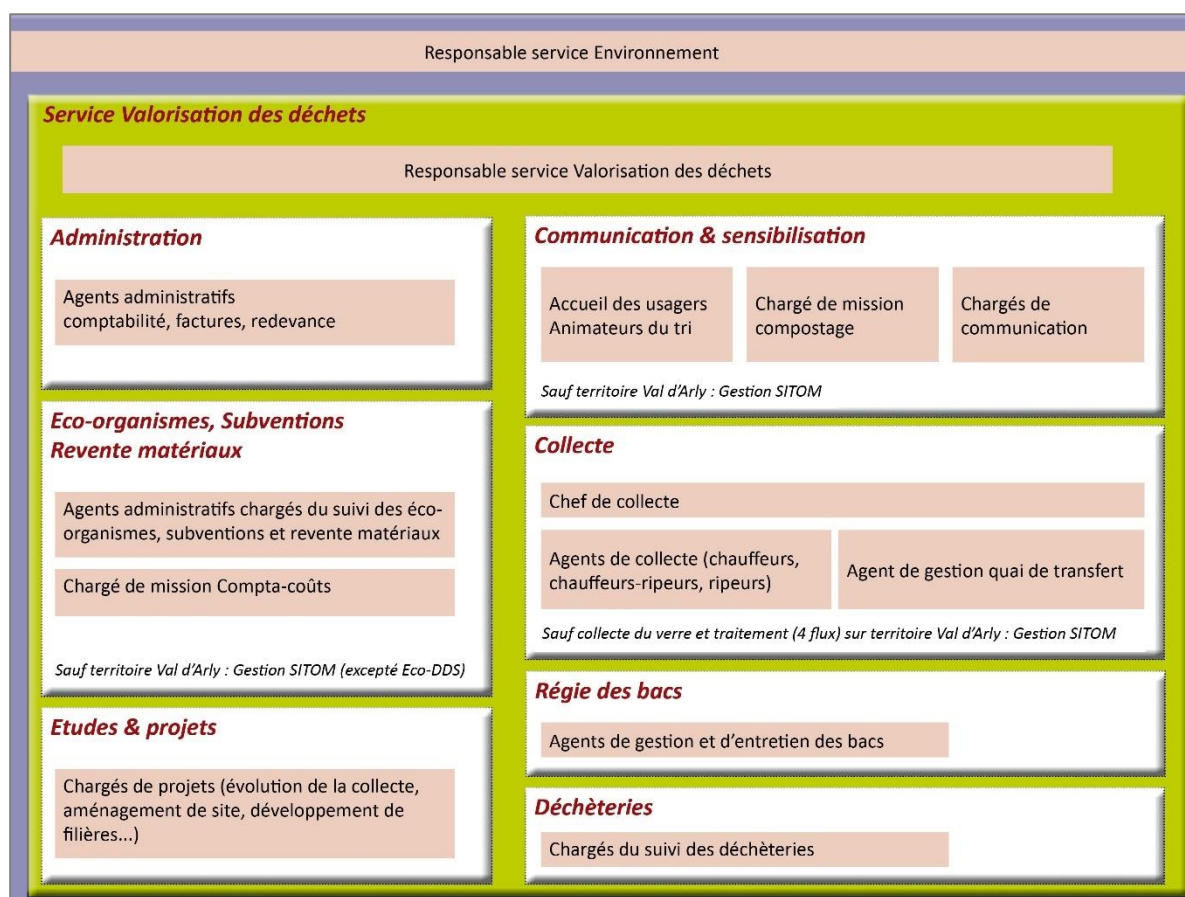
Responsable service Environnement

Service Valorisation des déchets

Responsable service Valorisation des déchets

Administration

Agents administratifs
comptabilité, factures, redevance

Eco-organismes, Subventions
Revente matériaux

Agents administratifs chargés du suivi des éco-organismes, subventions et revente matériaux

Chargé de mission Compta-coûts

Sauf territoire Val d'Arly : Gestion SITOM (excepté Eco-DDS)

Etudes & projets

Chargés de projets (évolution de la collecte, aménagement de site, développement de filières...)

Communication & sensibilisation

Accueil des usagers
Animateurs du tri

Chargé de mission compostage

Chargés de communication

Sauf territoire Val d'Arly : Gestion SITOM

Collecte

Chef de collecte

Agents de collecte (chauffeurs, chauffeurs-ripeurs, ripeurs)

Agent de gestion quai de transfert

Sauf collecte du verre et traitement (4 flux) sur territoire Val d'Arly : Gestion SITOM

Régie des bacs

Agents de gestion et d'entretien des bacs

Déchèteries

Chargés du suivi des déchèteries